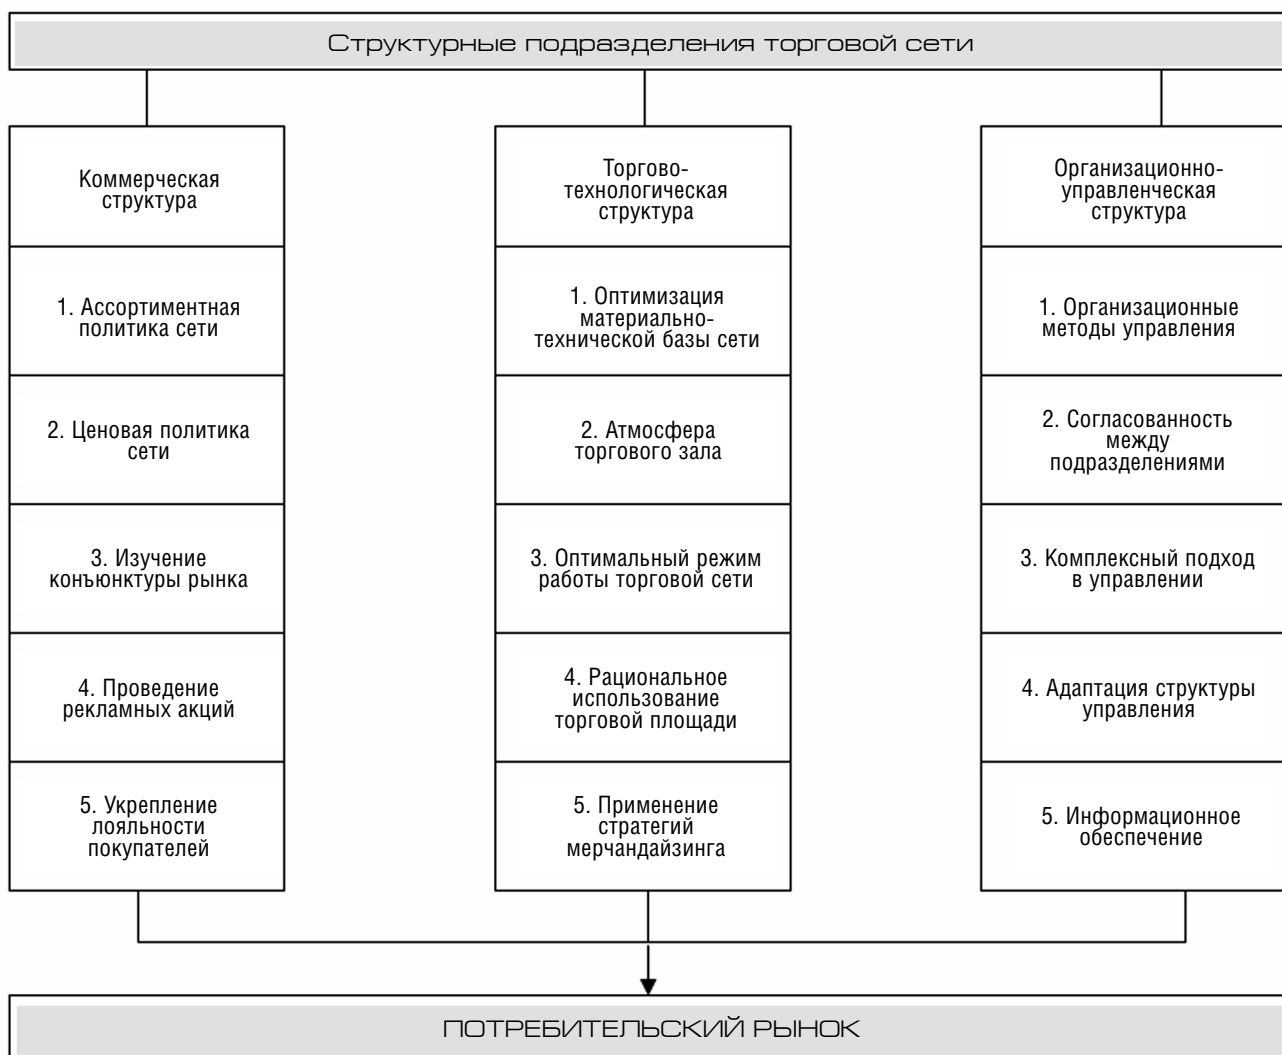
Структурные подразделения торговой сети

Коммерческая структура

1. Ассортиментная политика сети

2. Ценовая политика сети

3. Изучение конъюнктуры рынка

4. Проведение рекламных акций

5. Укрепление лояльности покупателей

Торгово-технологическая структура

1. Оптимизация материально-технической базы сети

2. Атмосфера торгового зала

3. Оптимальный режим работы торговой сети

4. Рациональное использование торговой площади

5. Применение стратегий мерчандайзинга

Организационно-управленческая структура

1. Организационные методы управления

2. Согласованность между подразделениями

3. Комплексный подход в управлении

4. Адаптация структуры управления

5. Информационное обеспечение

ПОТРЕБИТЕЛЬСКИЙ РЫНОК